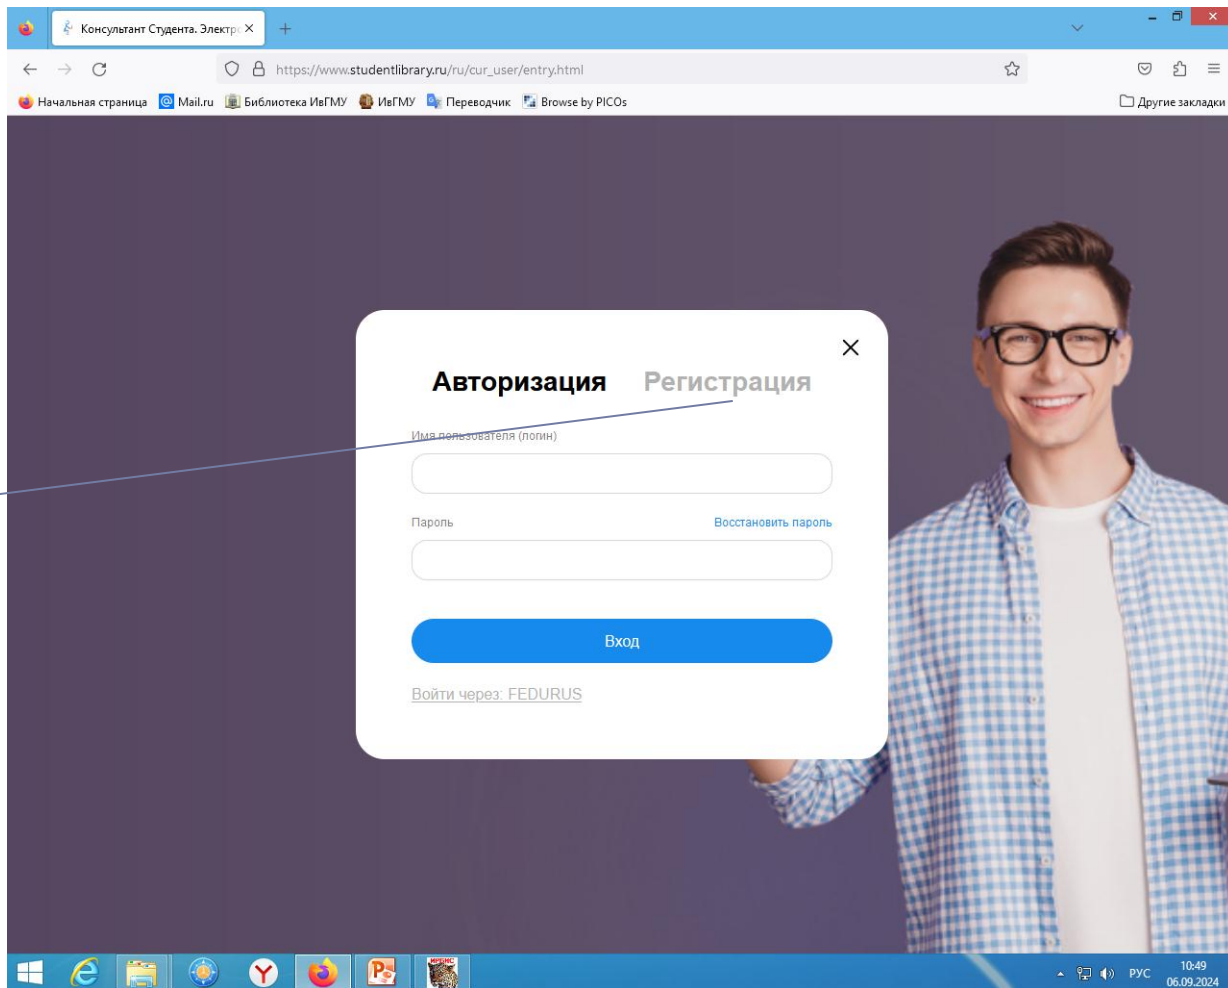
Консультант Студента. Электр ×

https://www.studentlibrary.ru/ru/cur_user/entry.html

Начальная страница   Mail.ru   Библиотека ИвГМУ   ИвГМУ   Переводчик   Browse by PICOs

Другие закладки

Авторизация   Регистрация

Имя пользователя (логин)

Пароль   Восстановить пароль

Вход

Войти через: FEDURUS

РУС   10:49   06.09.2024